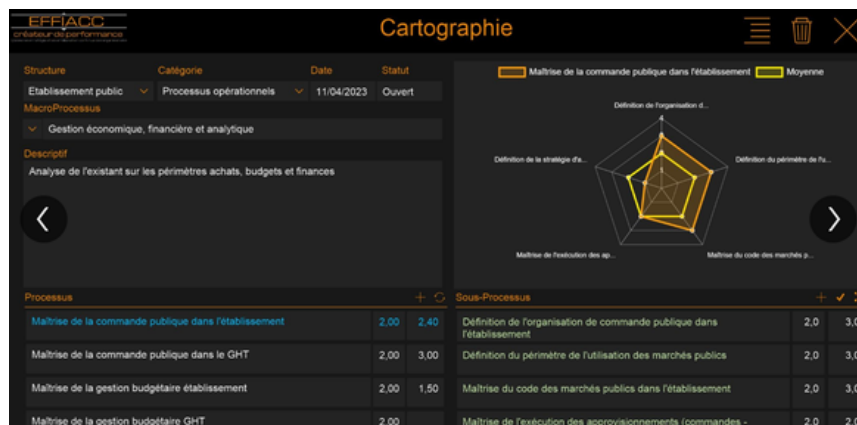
EFF|ACC
créateur de performance

Cartographie

Structure
Etablissement public
Catégorie
Processus opérationnels
Date
11/04/2023
Statut
Ouvert

MacroProcessus
Gestion économique, financière et analytique

Descriptif
Analyse de l'existant sur les périmètres achats, budgets et finances

Maîtrise de la commande publique dans l'établissement
Moyenne

Définition de l'organisation d...
Définition du périmètre de l'u...
Maîtrise du code des marchés p...
Maîtrise de l'exécution des ap...
Définition de la stratégie d'a...
4

Processus

| | | |
|---|---|---|
| Maîtrise de la commande publique dans l'établissement | 2,00 | 2,40 |
| Maîtrise de la commande publique dans le GHT | 2,00 | 3,00 |
| Maîtrise de la gestion budgétaire établissement | 2,00 | 1,50 |
| Maîtrise de la gestion budgétaire GHT | 2,00 | |

Sous-Processus

| | | |
|---|---|---|
| Définition de l'organisation de commande publique dans l'établissement | 2,0 | 3,0 |
| Définition du périmètre de l'utilisation des marchés publics | 2,0 | 3,0 |
| Maîtrise du code des marchés publics dans l'établissement | 2,0 | 3,0 |
| Maîtrise de l'exécution des approvisionnements (commandes - | 2,0 | 3,0 |